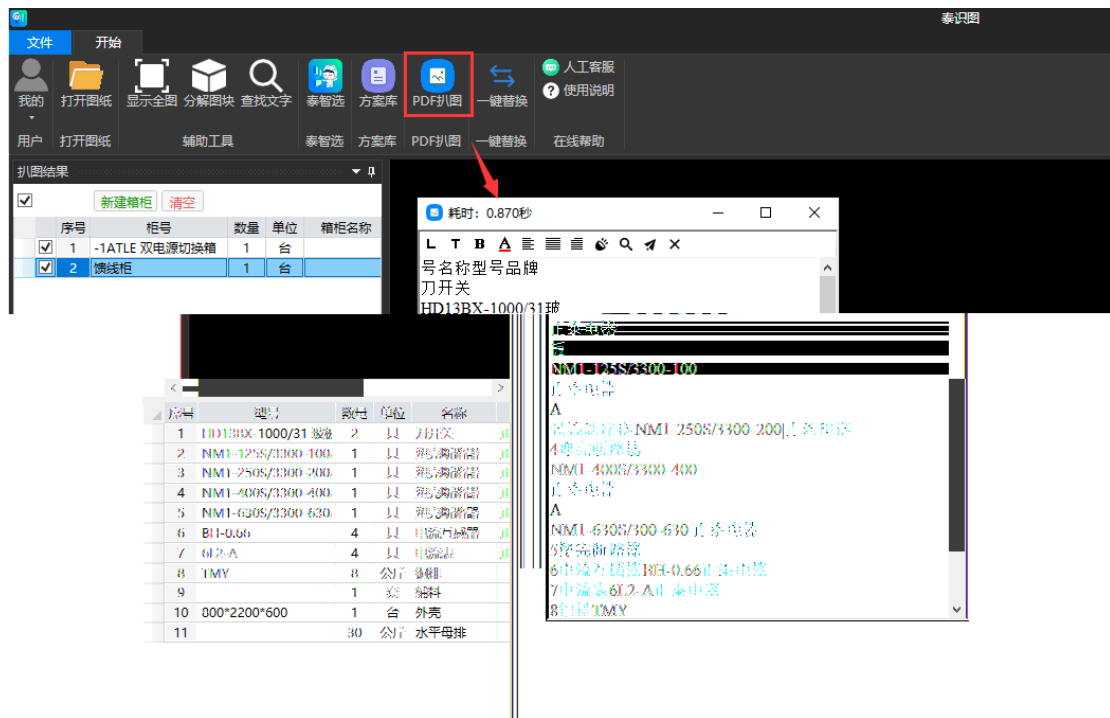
泰识图

文件 开始

我的 打开图纸 显示全图 分解图块 查找文字 泰智选 方案库 PDF扒图 一键替换 人工客服 使用说明

用户 打开图纸 辅助工具 泰智选 方案库 PDF扒图 一键替换 在线帮助

扒图结果

新建箱柜 清空

| | 序号 | 柜号 | 数量 | 单位 | 箱柜名称 |
|---|---|---|---|---|---|
| ☑ | 1 | -1ATLE 双电源切换箱 | 1 | 台 | |
| ☑ | 2 | 馈线柜 | 1 | 台 | |

耗时：0.870秒

L T B A

号名称型号品牌
刀开关
HD13BX-1000/31
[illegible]
NM1-125S/3300-100
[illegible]
A
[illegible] NM1-250S/3300-200 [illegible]
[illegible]
NM1-400S/3300-400
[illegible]
A
NM1-630S/300-630 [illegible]
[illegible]
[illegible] BH-0.66 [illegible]
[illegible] 6L2-A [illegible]
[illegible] TMY

| 序号 | 型号 | 数量 | 单位 | 名称 |
|---|---|---|---|---|
| 1 | HD13BX-1000/31 | 2 | 只 | 刀开关 |
| 2 | NM1-125S/3300-100 | 1 | 只 | 塑壳断路器 |
| 3 | NM1-250S/3300-200 | 1 | 只 | 塑壳断路器 |
| 4 | NM1-400S/3300-400 | 1 | 只 | 塑壳断路器 |
| 5 | NM1-630S/3300-630 | 1 | 只 | 塑壳断路器 |
| 6 | BH-0.66 | 4 | 只 | 电流互感器 |
| 7 | 6L2-A | 4 | 只 | 电流表 |
| 8 | TMY | 8 | 公斤 | 铜排 |
| 9 | | 1 | 套 | 辅料 |
| 10 | 800*2200*600 | 1 | 台 | 外壳 |
| 11 | | 30 | 公斤 | 水平母排 |